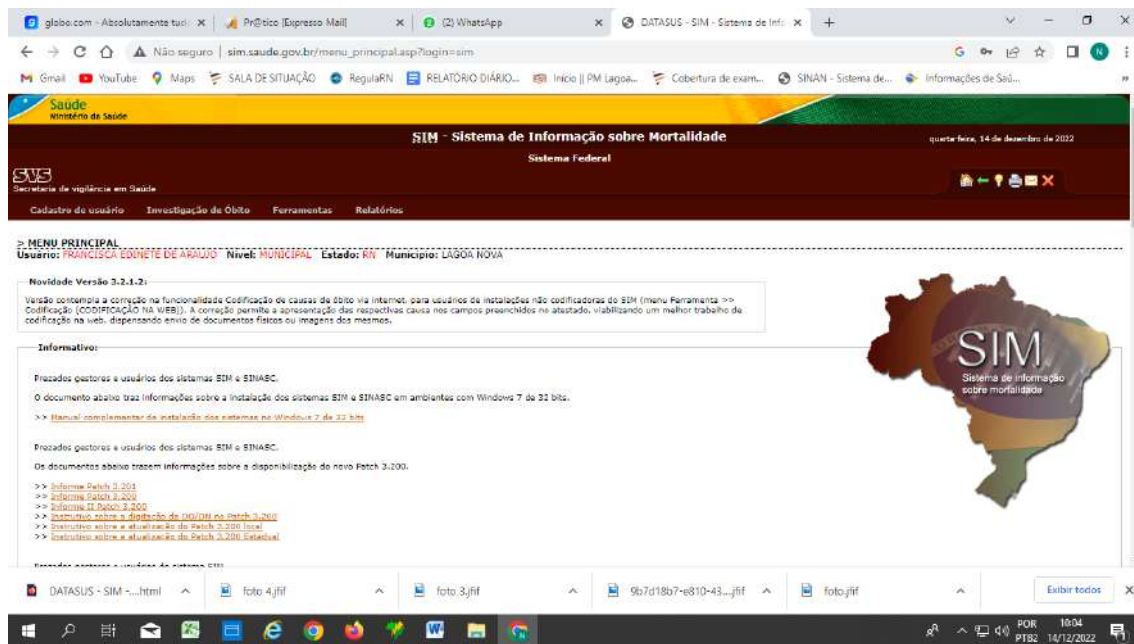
globo.com - Absolutamente tud × | Pr@tico [Expresso Mail] × | (2) WhatsApp × | DATASUS - SIM - Sistema de Info × | +

Não seguro | sim.saude.gov.br/menu_principal.asp?login=sim

Gmail YouTube Maps SALA DE SITUAÇÃO RegulaRN RELATÓRIO DIÁRIO... Início || PM Lagoa... Cobertura de exam... SINAN - Sistema de... Informações de Saú...

Saúde
Ministério da Saúde

SIM - Sistema de Informação sobre Mortalidade
Sistema Federal
quarta-feira, 14 de dezembro de 2022

SVS
Secretaria de vigilância em Saúde

Cadastro de usuário Investigação de Óbito Ferramentas Relatórios

> MENU PRINCIPAL
Usuário: FRANCISCA EDINETE DE ARAUJO Nível: MUNICIPAL Estado: RN Município: LAGOA NOVA

Novidade Versão 3.2.1.2:
Versão contempla a correção na funcionalidade Codificação de causas de óbito via internet, para usuários de instalações não codificadoras do SIM (menu Ferramenta >> Codificação (CODIFICAÇÃO NA WEB)). A correção permite a apresentação das respectivas causa nos campos preenchidos no atestado, viabilizando um melhor trabalho de codificação na web, dispensando envio de documentos físicos ou imagens dos mesmos.

Informativo:

Prezados gestores e usuários dos sistemas SIM e SINASC.

O documento abaixo traz informações sobre a instalação dos sistemas SIM e SINASC em ambientes com Windows 7 de 32 bits.

>> Manual complementar de instalação dos sistemas no Windows 7 de 32 bits

Prezados gestores e usuários dos sistemas SIM e SINASC.

Os documentos abaixo trazem informações sobre a disponibilização do novo Patch 3.200.

>> Informe Patch 3.201
>> Informe Patch 3.200
>> Informe II Patch 3.200
>> Instrutivo sobre a digitação de DO/DN no Patch 3.200
>> Instrutivo sobre a atualização do Patch 3.200 local
>> Instrutivo sobre a atualização do Patch 3.200 Estadual

Prezados gestores e usuários do sistema SIM

SIM
Sistema de informação sobre mortalidade

DATASUS - SIM -....html | foto 4.jfif | foto 3.jfif | 9b7d18b7-e810-43....jfif | foto.jfif | Exibir todos

POR PTB2 10:04 14/12/2022